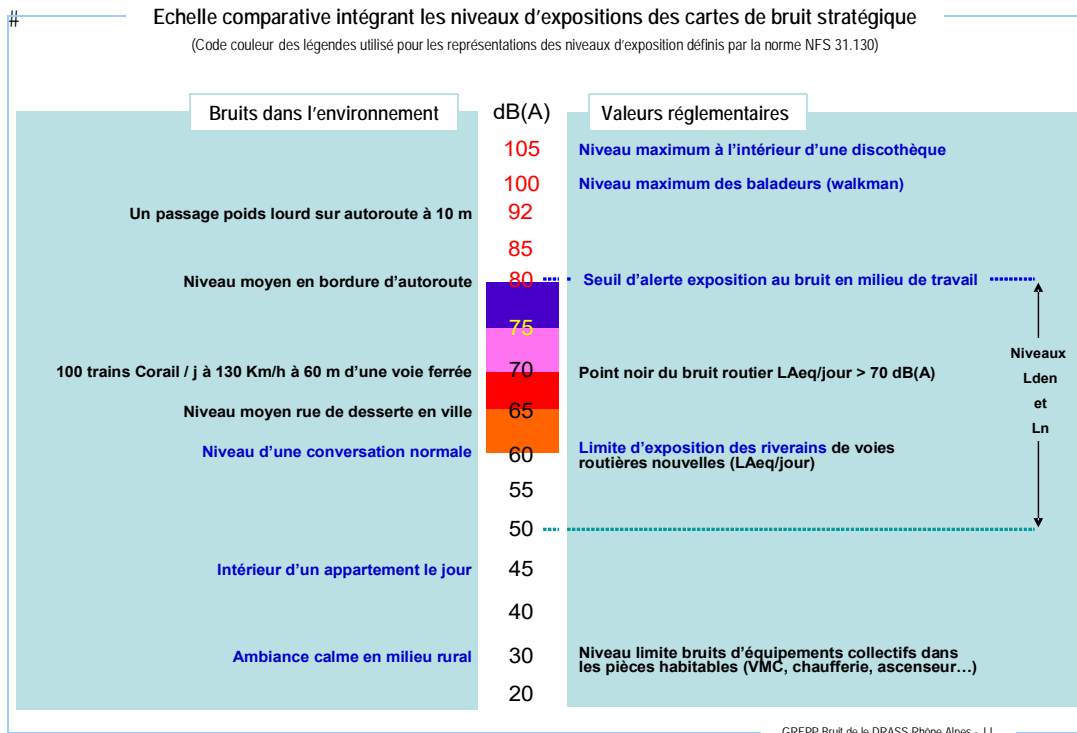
Echelle comparative intégrant les niveaux d'expositions des cartes de bruit stratégique

(Code couleur des légendes utilisé pour les représentations des niveaux d'exposition définis par la norme NFS 31.130)

Bruits dans l'environnement

dB(A)

Valeurs réglementaires

105 Niveau maximum à l'intérieur d'une discothèque

100 Niveau maximum des baladeurs (walkman)

Un passage poids lourd sur autoroute à 10 m 92

85

Niveau moyen en bordure d'autoroute 80 Seuil d'alerte exposition au bruit en milieu de travail

75

100 trains Corail / j à 130 Km/h à 60 m d'une voie ferrée 70 Point noir du bruit routier LAeq/jour > 70 dB(A)

Niveau moyen rue de desserte en ville 65

Niveau d'une conversation normale 60 Limite d'exposition des riverains de voies routières nouvelles (LAeq/jour)

55

50

Intérieur d'un appartement le jour 45

40

Ambiance calme en milieu rural 30 Niveau limite bruits d'équipements collectifs dans les pièces habitables (VMC, chaufferie, ascenseur…)

20

Niveaux Lden et Ln

GREPP Bruit de la DRASS Rhône Alpes - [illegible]